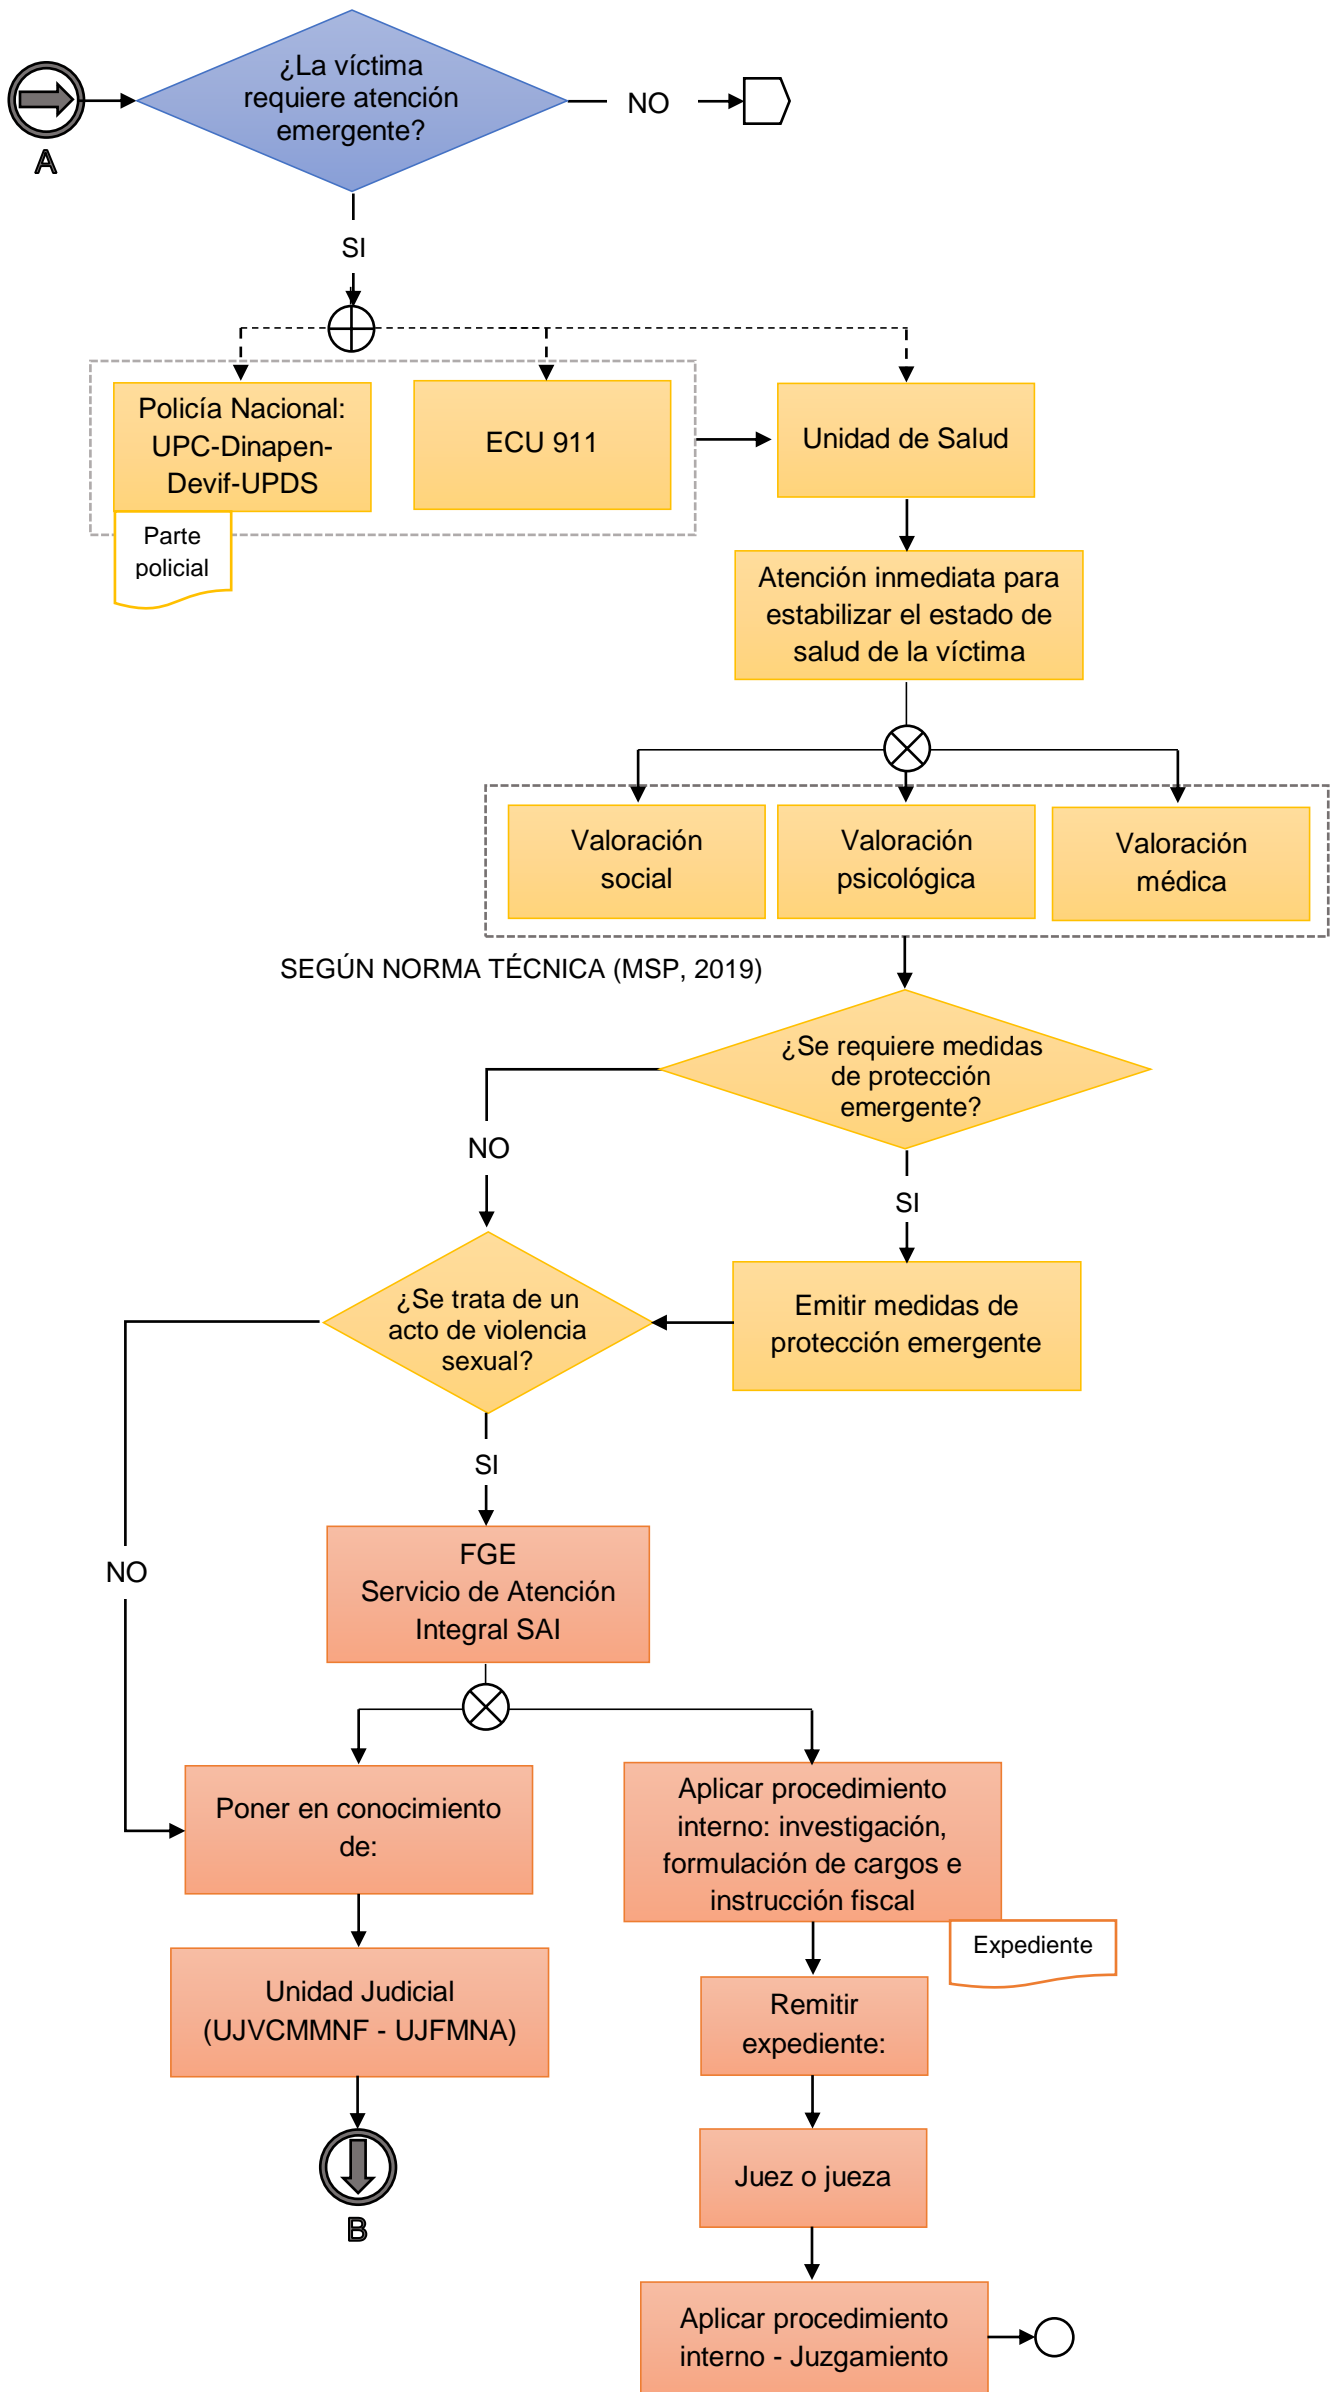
A

¿La víctima requiere atención emergente?

NO

SI

Policía Nacional: UPC-Dinapen-Devif-UPDS

Parte policial

ECU 911

Unidad de Salud

Atención inmediata para estabilizar el estado de salud de la víctima

Valoración social

Valoración psicológica

Valoración médica

SEGÚN NORMA TÉCNICA (MSP, 2019)

¿Se requiere medidas de protección emergente?

NO

SI

¿Se trata de un acto de violencia sexual?

Emitir medidas de protección emergente

SI

NO

FGE
Servicio de Atención Integral SAI

Poner en conocimiento de:

Aplicar procedimiento interno: investigación, formulación de cargos e instrucción fiscal

Expediente

Unidad Judicial (UJVCMMNF - UJFMNA)

Remitir expediente:

Juez o jueza

B

Aplicar procedimiento interno - Juzgamiento